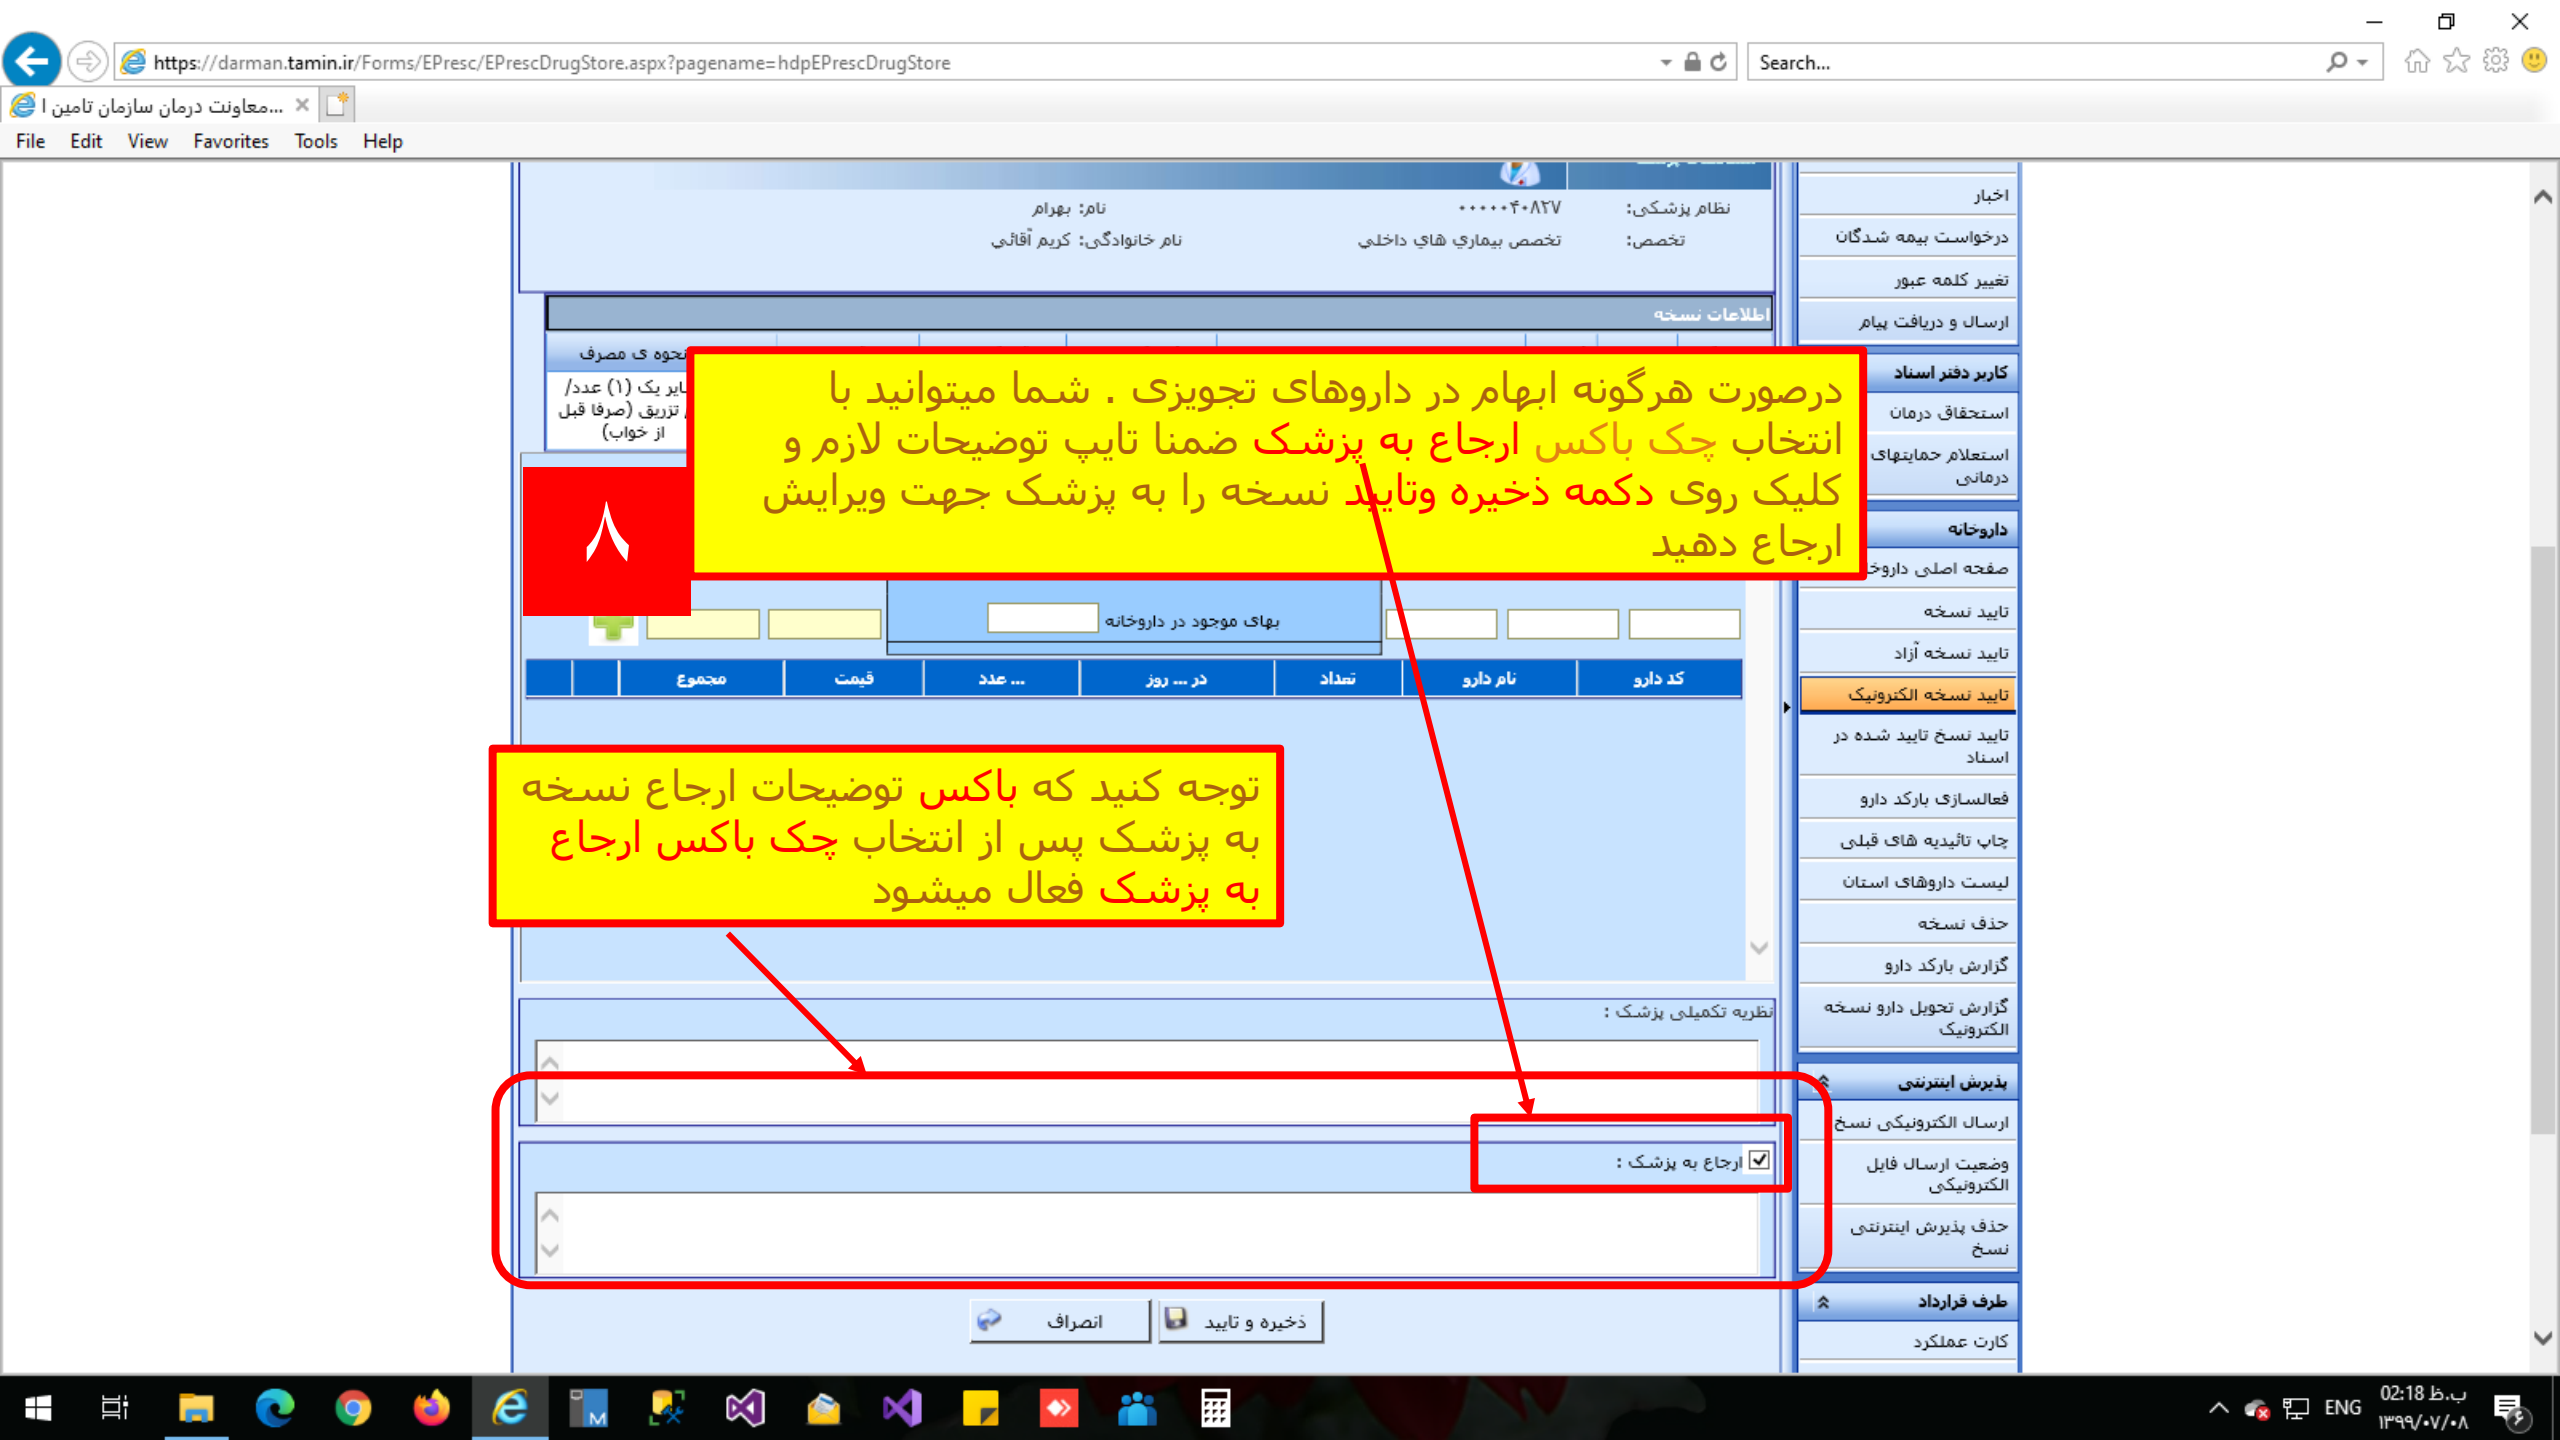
https://darman.tamin.ir/Forms/EPresc/EPrescDrugStore.aspx?pagename=hdpEPrescDrugStore
Search...
معاونت درمان سازمان تامین ا...
File Edit View Favorites Tools Help

نام: بهرام
نظام پزشکی: ۰۰۰۰۰۴۰۸۲۷
نام خانوادگی: کریم آقائی
تخصص: تخصص بیماری های داخلی

اطلاعات نسخه
نحوه ی مصرف
سایر یک (۱) عدد/ تزریق (صرفا قبل از خواب)

درصورت هرگونه ابهام در داروهای تجویزی . شما میتوانید با انتخاب چک باکس ارجاع به پزشک ضمنا تایپ توضیحات لازم و کلیک روی دکمه ذخیره وتایید نسخه را به پزشک جهت ویرایش ارجاع دهید

۸

بهای موجود در داروخانه

| کد دارو | نام دارو | تعداد | در ... روز | عدد ... | قیمت | مجموع | | |
|---|---|---|---|---|---|---|---|---|

توجه کنید که باکس توضیحات ارجاع نسخه به پزشک پس از انتخاب چک باکس ارجاع به پزشک فعال میشود

نظریه تکمیلی پزشک :
ارجاع به پزشک :
ذخیره و تایید
انصراف

اخبار
درخواست بیمه شدگان
تغییر کلمه عبور
ارسال و دریافت پیام
کاربر دفتر اسناد
استحقاق درمان
استعلام حمایتهای درمانی
داروخانه
صفحه اصلی داروخانه
تایید نسخه
تایید نسخه آزاد
تایید نسخه الکترونیک
تایید نسخ تایید شده در اسناد
فعالسازی بارکد دارو
چاپ تائیدیه های قبلی
لیست داروهای استان
حذف نسخه
گزارش بارکد دارو
گزارش تحویل دارو نسخه الکترونیک
پذیرش اینترنتی
ارسال الکترونیکی نسخ
وضعیت ارسال فایل الکترونیکی
حذف پذیرش اینترنتی نسخ
طرف قرارداد
کارت عملکرد

ENG 02:18 ب.ظ
۱۳۹۹/۰۷/۰۸